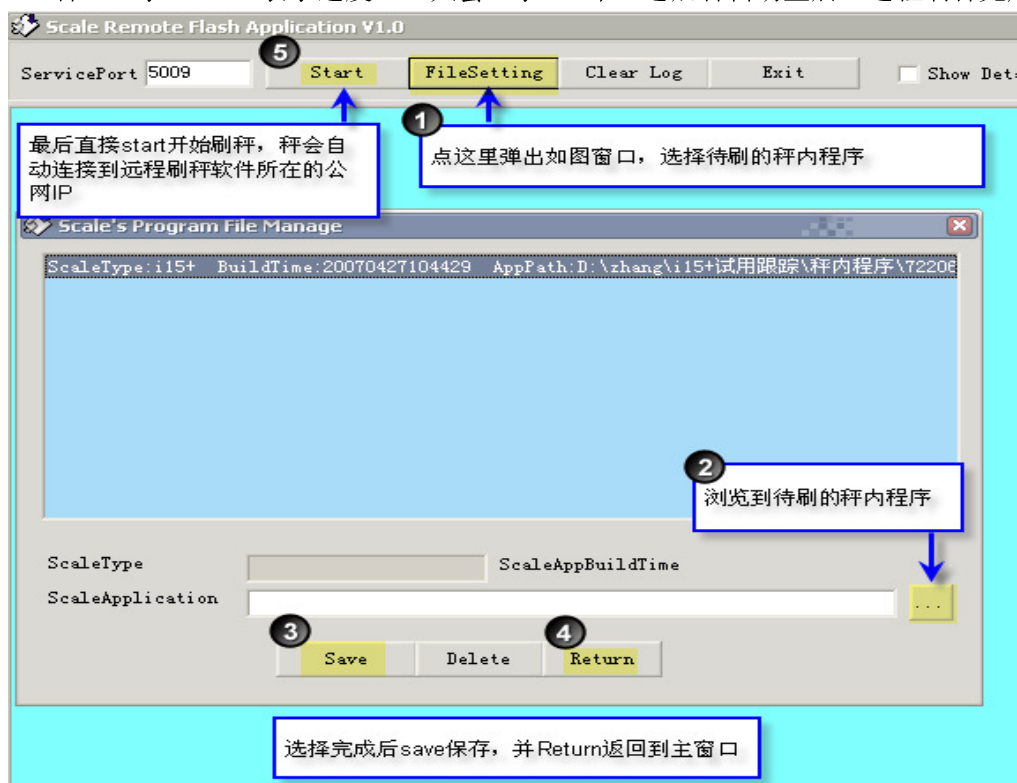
Scale Remote Flash Application V1.0

ServicePort 5009

5

Start

FileSetting

Clear Log

Exit

Show Det

最后直接start开始刷秤，秤会自动连接到远程刷秤软件所在的公网IP

1

点这里弹出如图窗口，选择待刷的秤内程序

Scale's Program File Manage

ScaleType:i15+ BuildTime:20070427104429 AppPath:D:\zhang\i15+试用跟踪\秤内程序\72206

2

浏览到待刷的秤内程序

ScaleType

ScaleAppBuildTime

ScaleApplication

...

3

Save

Delete

4

Return

选择完成后save保存，并Return返回到主窗口